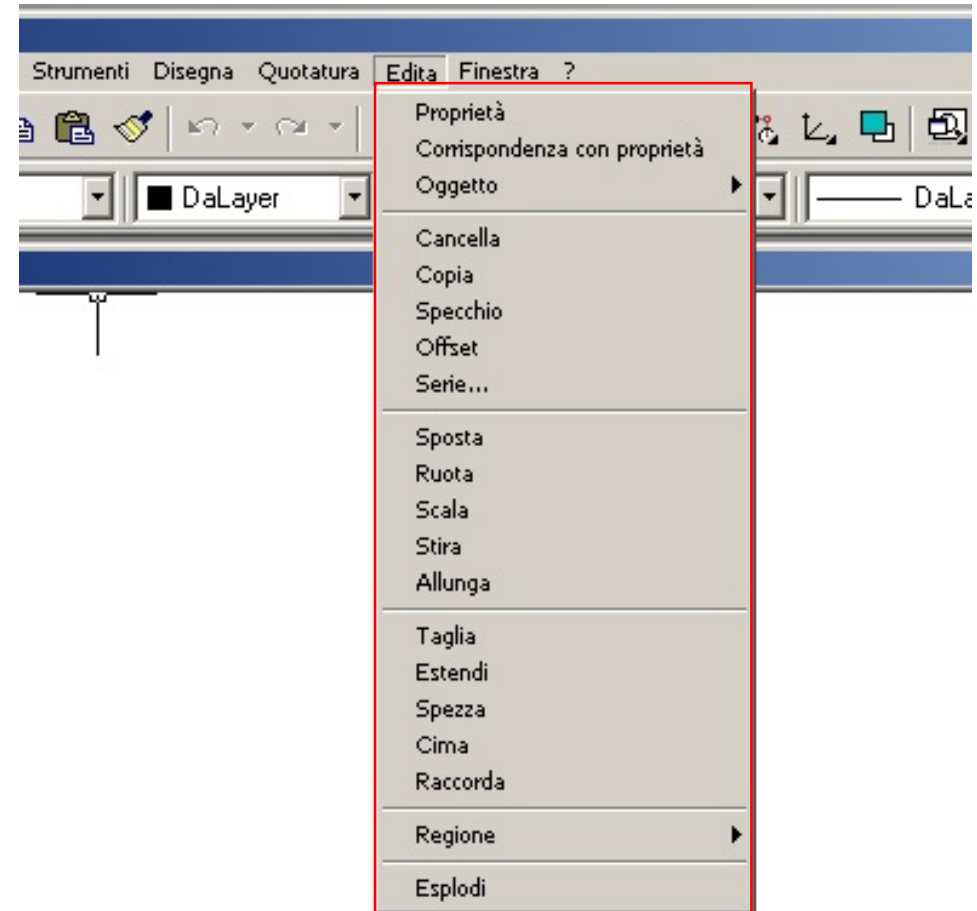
Strumenti Disegna Quotatura Edita Finestra ?

DaLayer

DaLa

Proprietà
Corrispondenza con proprietà
Oggetto

Cancella
Copia
Specchio
Offset
Serie...

Sposta
Ruota
Scala
Stira
Allunga

Taglia
Estendi
Spezza
Cima
Raccorda

Regione

Esplodi